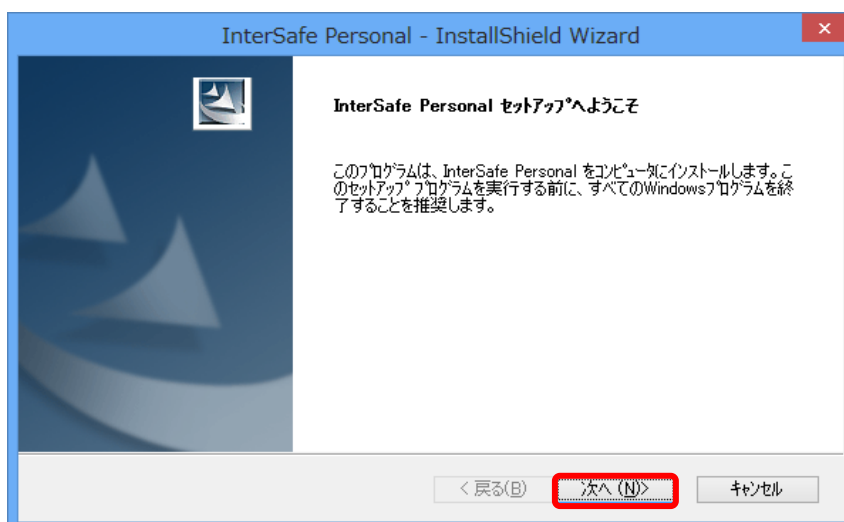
InterSafe Personal - InstallShield Wizard

InterSafe Personal セットアップへようこそ

このプログラムは、InterSafe Personal をコンピュータにインストールします。このセットアップ プログラムを実行する前に、すべてのWindowsプログラムを終了することを推奨します。

< 戻る(B)

次へ (N)>

キャンセル